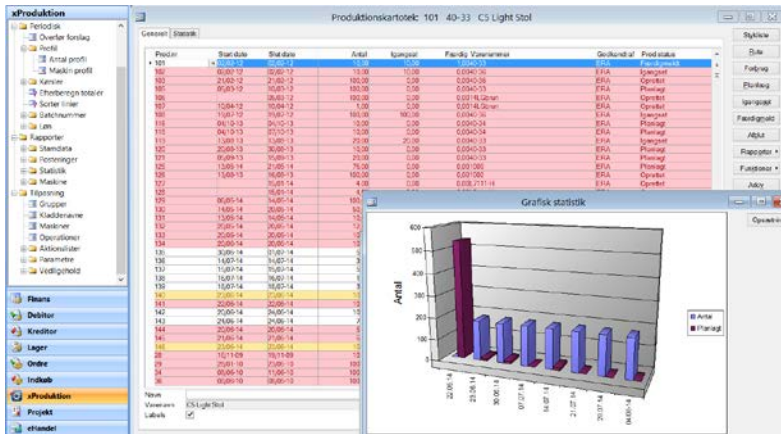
xProduktion
Periodisk
Overfør forslag
Profil
Antal profil
Maskin profil
Kørsler
Efterberegn totaler
Sorter linier
Batchnummer
Løn
Rapporter
Stamdata
Formninger
Statistik
Maskine
Tilpasning
Grupper
Kladdenavne
Maskiner
Operationer
Aktionslister
Parametre
Vedligehold

Finans
Debitor
Kreditor
Lager
Ordre
Indkøb
xProduktion
Projekt
eHandel

Produktionskartotek: 101 40-33 C5 Light Stol

Generelt Statistik

| Prod.nr | Start date | Slut date | Antal | Igangsat | Færdig | Varenummer | Godkendt af | Prod.status |
|---|---|---|---|---|---|---|---|---|
| 101 | 02-02-12 | 02-02-12 | 10,00 | 10,00 | | 10040-33 | ERA | Færdigmeldt |
| 102 | 02-02-12 | 02-02-12 | 10,00 | 10,00 | | 0,0040-33 | ERA | Igangsat |
| 103 | 21-02-12 | 21-02-12 | 100,00 | 0,00 | | 0,0040-36 | ERA | Oprettet |
| 104 | 05-03-12 | 05-03-12 | 100,00 | 0,00 | | 0,0040-33 | ERA | Planlagt |
| 105 | | 16-03-12 | 100,00 | 0,00 | | 0,0014L.Gb/an | ERA | Oprettet |
| 107 | 10-04-12 | 10-04-12 | 1,00 | 0,00 | | 0,0014L.Gb/an | ERA | Oprettet |
| 108 | 10-07-12 | 10-07-12 | 100,00 | 100,00 | | 0,0040-33 | ERA | Igangsat |
| 110 | 04-10-13 | 04-10-13 | 10,00 | 0,00 | | 0,0040-34 | ERA | Oprettet |
| 111 | 04-10-13 | 07-10-13 | 10,00 | 0,00 | | 0,0040-34 | ERA | Planlagt |
| 113 | 13-09-13 | 13-09-13 | 20,00 | 20,00 | | 0,0040-33 | ERA | Igangsat |
| 120 | 20-09-13 | 30-09-13 | 10,00 | 0,00 | | 0,0040-33 | ERA | Oprettet |
| 121 | 01-09-13 | 01-09-13 | 10,00 | 0,00 | | 0,0040-33 | ERA | Oprettet |
| 125 | 13-09-14 | 21-05-14 | 75,00 | 0,00 | | 0,001080 | ERA | Planlagt |
| 126 | 13-09-13 | 16-09-13 | 10,00 | 0,00 | | 0,001080 | ERA | Oprettet |
| 127 | | 01-05-14 | 4,00 | 0,00 | | 0,003,7111-14 | ERA | Oprettet |

Navn
Varenavn C5 Light Stol
Labels

Grafisk statistik
Antal
Antal
Planlagt

Stykliste
Rute
Fordyrag
Planlæg
Igangsæt
Færdigmeld
Afslut
Rapporter
Funktioner
Alloy
Opsætning